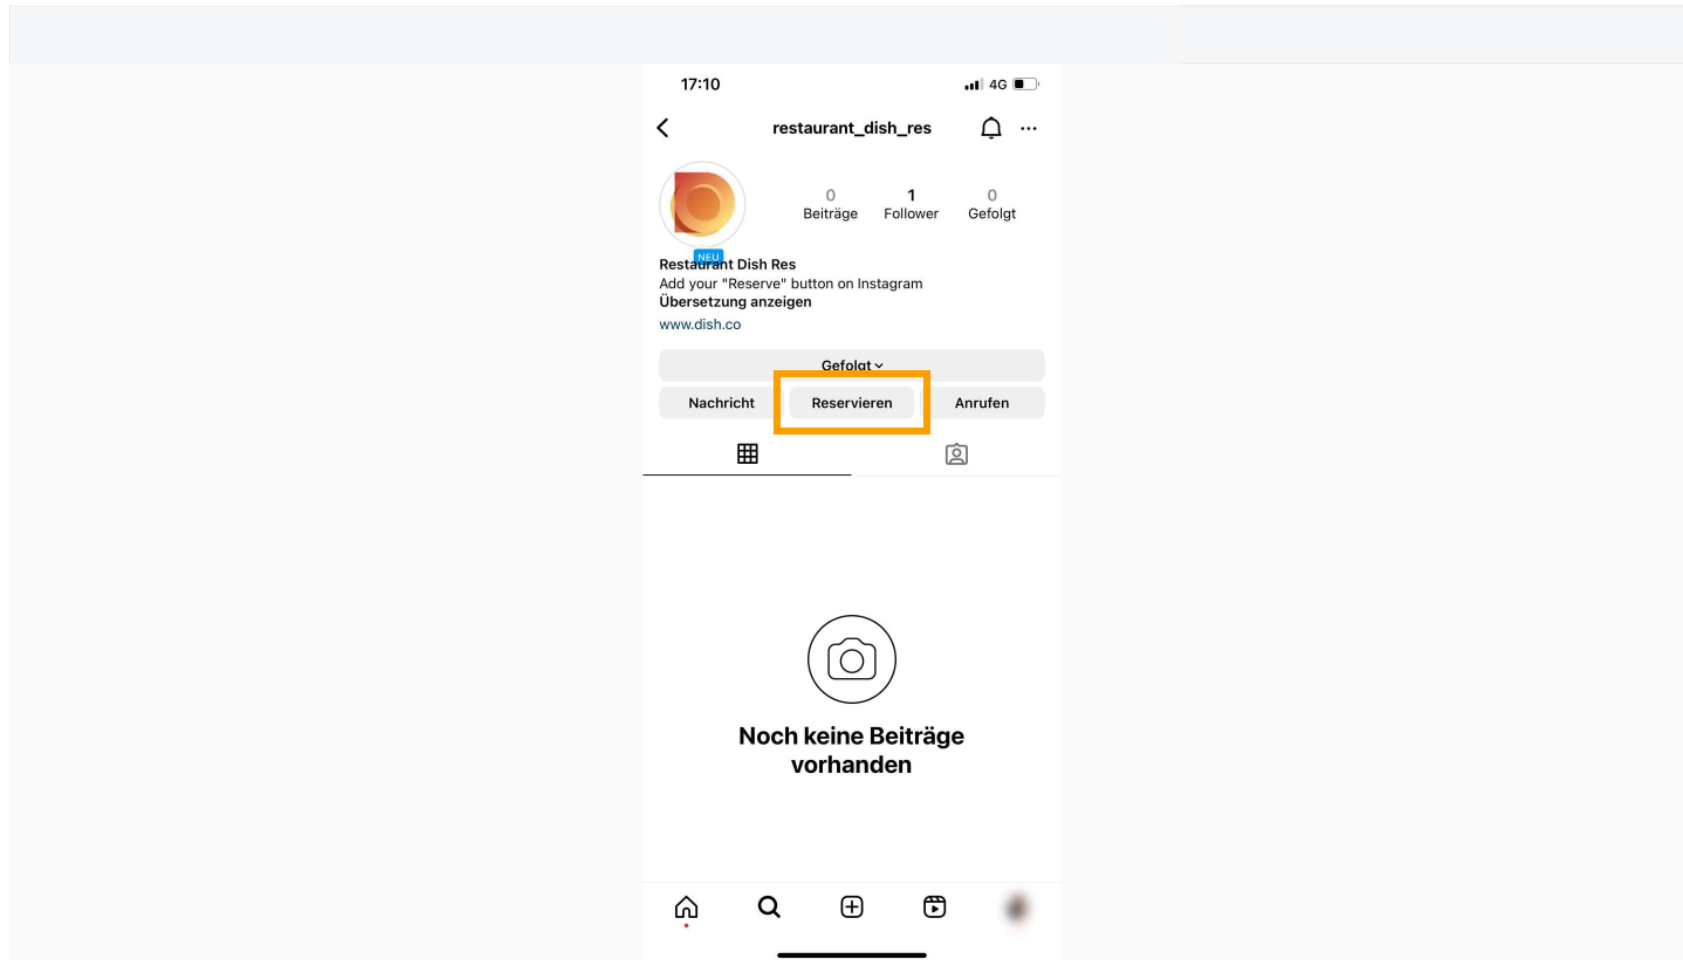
17:10

4G

restaurant_dish_res

0
Beiträge

1
Follower

0
Gefolgt

NEU

Restaurant Dish Res
Add your "Reserve" button on Instagram
Übersetzung anzeigen
www.dish.co

Gefolgt

Nachricht

Reservieren

Anrufen

Noch keine Beiträge vorhanden